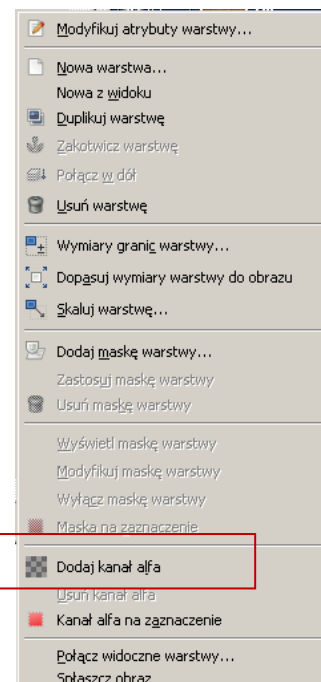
Modyfikuj atrybuty warstwy...

Nowa warstwa...
Nowa z widoku
Duplikuj warstwę
Zakotwicz warstwę
Połącz w dół
Usuń warstwę

Wymiary granic warstwy...
Dopasuj wymiary warstwy do obrazu
Skaluj warstwę...

Dodaj maskę warstwy...
Zastosuj maskę warstwy
Usuń maskę warstwy

Wyświetl maskę warstwy
Modyfikuj maskę warstwy
Wyłącz maskę warstwy
Maska na zaznaczenie

Dodaj kanał alfa
Usuń kanał alfa
Kanał alfa na zaznaczenie

Połącz widoczne warstwy...
Spłaszcz obraz